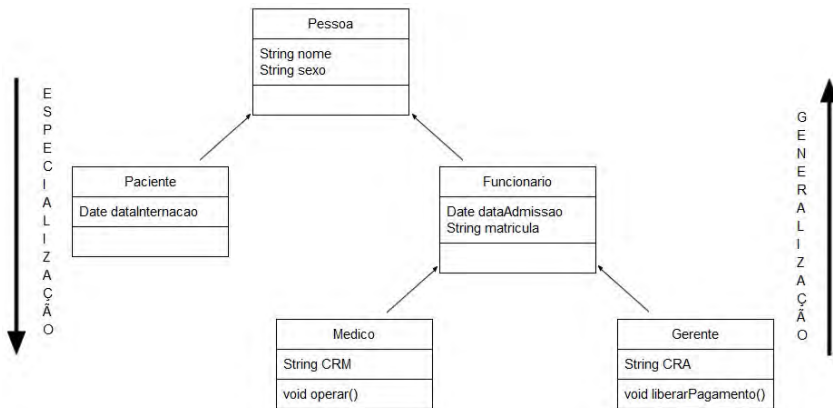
ESPECIALIZAÇÃO

Pessoa
String nome
String sexo

GENERALIZAÇÃO

Paciente
Date dataInternacao

Funcionario
Date dataAdmissao
String matricula

Medico
String CRM
void operar()

Gerente
String CRA
void liberarPagamento()